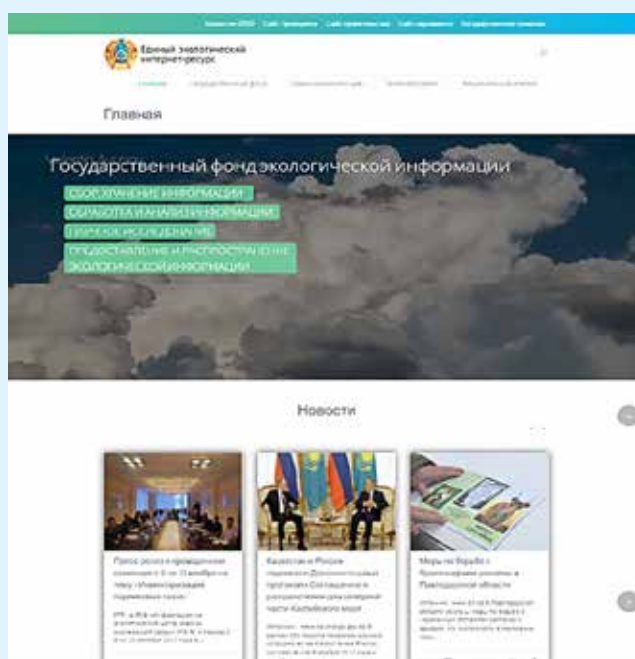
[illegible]

Единый экологический интернет-ресурс

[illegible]

Главная

Государственный фонд экологической информации

СБОР, ХРАНЕНИЕ ИНФОРМАЦИИ

ОБРАБОТКА И АНАЛИЗ ИНФОРМАЦИИ

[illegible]

ПРЕДОСТАВЛЕНИЕ И РАСПРОСТРАНЕНИЕ ЭКОЛОГИЧЕСКОЙ ИНФОРМАЦИИ

Новости

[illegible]

Казахстан и Россия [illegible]

Меры по борьбе с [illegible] Павлодарской области

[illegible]